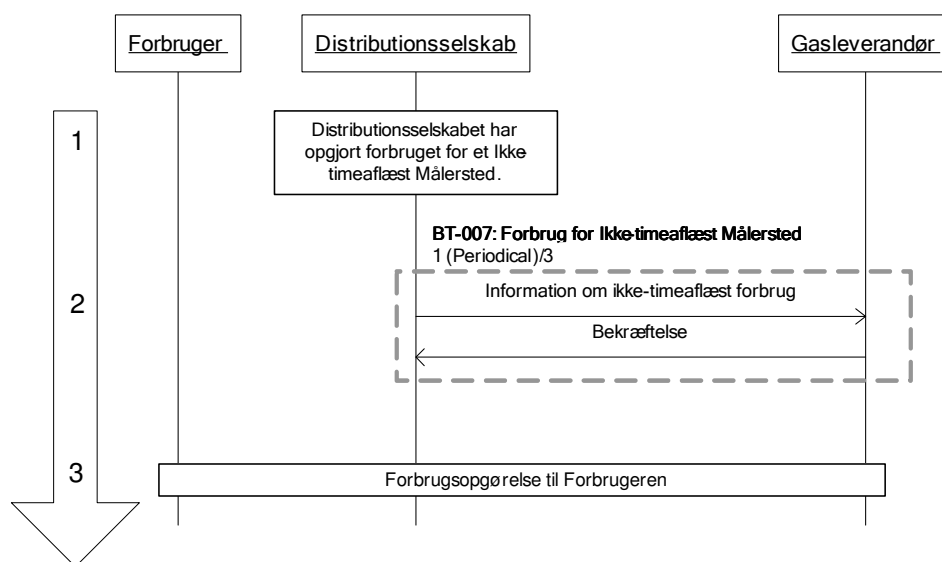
Forbruger

Distributionsselskab

Gasleverandør

1

Distributionsselskabet har opgjort forbruget for et Ikke-timeaflæst Målersted.

BT-007: Forbrug for Ikke-timeaflæst Målersted
1 (Periodical)/3

2

Information om ikke-timeaflæst forbrug

Bekræftelse

3

Forbrugsopgørelse til Forbrugeren